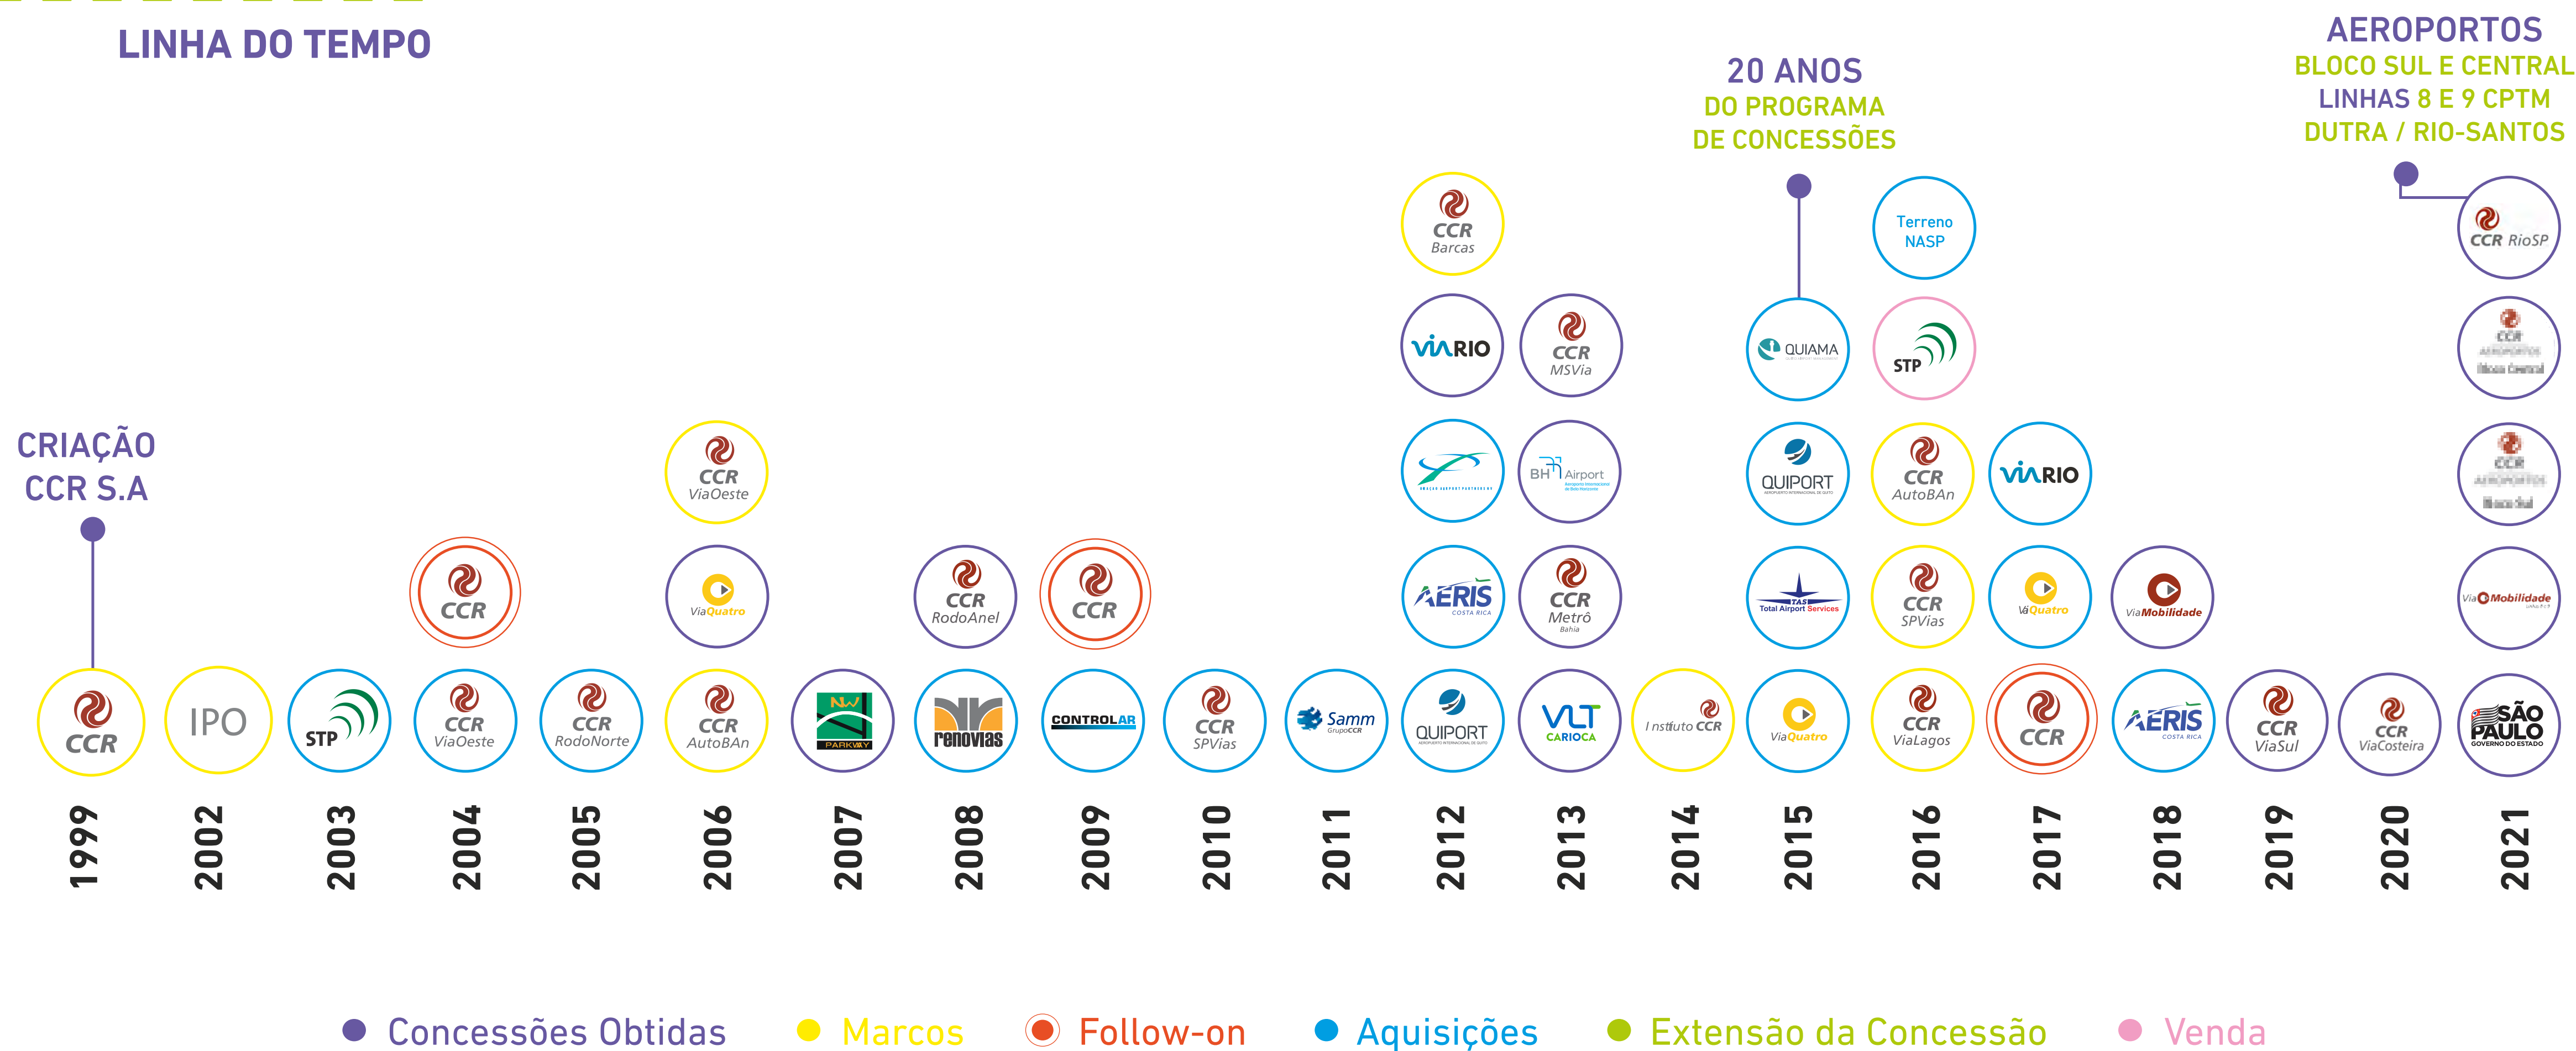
LINHA DO TEMPO

CRIAÇÃO CCR S.A

20 ANOS DO PROGRAMA DE CONCESSÕES

AEROPORTOS BLOCO SUL E CENTRAL LINHAS 8 E 9 CPTM DUTRA / RIO-SANTOS

1999
CCR

2002
IPO

2003
STP

2004
CCR ViaOeste
CCR

2005
CCR RodoNorte

2006
CCR AutoBAn
ViaQuatro
CCR ViaOeste

2007
NW PARKWAY

2008
renovias
CCR RodoAnel

2009
CONTROLAR
CCR

2010
CCR SPVias

2011
Samm GrupoCCR

2012
QUIPORT
AERIS COSTA RICA
VIARIO
CCR Barcas

2013
VLT CARIOCA
CCR Metrô Bahia
BH Airport
CCR MSVia

2014
Instituto CCR

2015
ViaQuatro
TAS Total Airport Services
QUIPORT
QUIAMA

2016
CCR ViaLagos
CCR SPVias
CCR AutoBAn
STP
Terreno NASP

2017
CCR
ViaQuatro
VIARIO

2018
AERIS COSTA RICA
ViaMobilidade

2019
CCR ViaSul

2020
CCR ViaCosteira

2021
SÃO PAULO GOVERNO DO ESTADO
ViaMobilidade
CCR AEROPORTOS Bloco Sul
CCR AEROPORTOS Bloco Central
CCR RioSP

Concessões Obtidas
Marcos
Follow-on
Aquisições
Extensão da Concessão
Venda